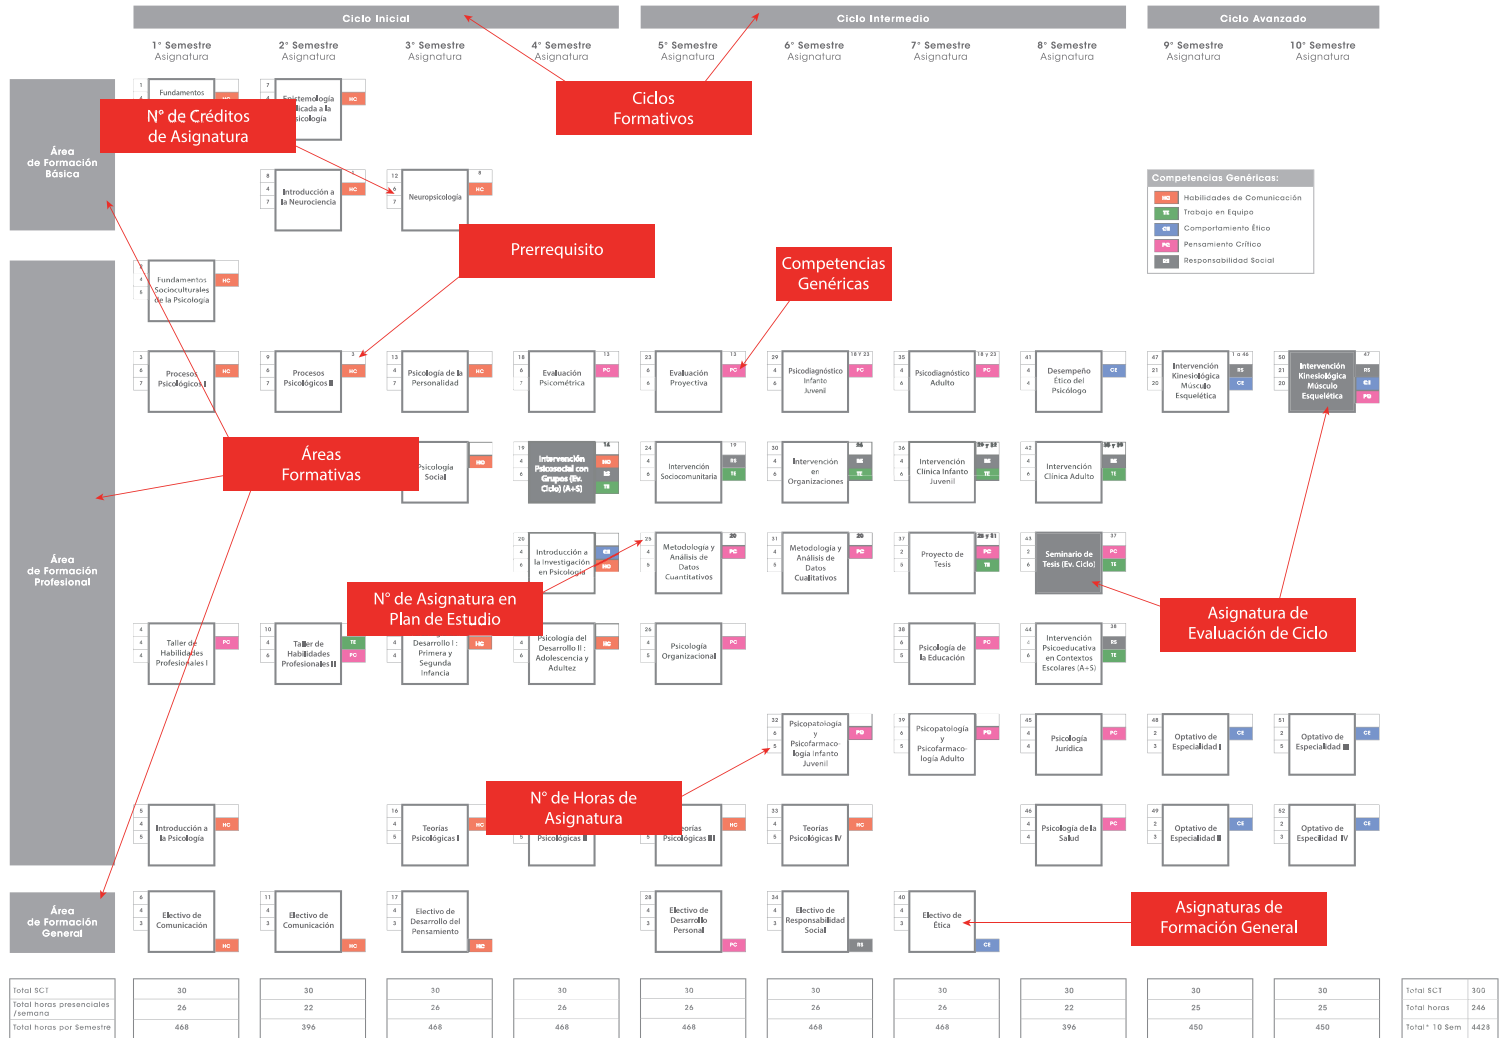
Ciclo Inicial

Ciclo Intermedio

Ciclo Avanzado

1° Semestre Asignatura

2° Semestre Asignatura

3° Semestre Asignatura

4° Semestre Asignatura

5° Semestre Asignatura

6° Semestre Asignatura

7° Semestre Asignatura

8° Semestre Asignatura

9° Semestre Asignatura

10° Semestre Asignatura

Ciclos Formativos

N° de Créditos de Asignatura

Área de Formación Básica

Fundamentos

Epistemología aplicada a la Psicología

Introducción a la Neurociencia

Neuropsicología

Prerrequisito

Competencias Genéricas

Competencias Genéricas:
HC Habilidades de Comunicación
TE Trabajo en Equipo
CE Comportamiento Ético
PC Pensamiento Crítico
RS Responsabilidad Social

Fundamentos Socioculturales de la Psicología

Procesos Psicológicos I

Procesos Psicológicos II

Psicología de la Personalidad

Evaluación Psicométrica

Evaluación Proyectiva

Psicodiagnóstico Infanto Juvenil

Psicodiagnóstico Adulto

Desempeño Ético del Psicólogo

Intervención Kinesiológica Músculo Esquelética

Intervención Kinesiológica Músculo Esquelética

Áreas Formativas

Psicología Social

Intervención Psicosocial con Grupos (Ev. Ciclo) (A+S)

Intervención Sociocomunitaria

Intervención en Organizaciones

Intervención Clínica Infanto Juvenil

Intervención Clínica Adulto

Área de Formación Profesional

Introducción a la Investigación en Psicología

Metodología y Análisis de Datos Cuantitativos

Metodología y Análisis de Datos Cualitativos

Proyecto de Tesis

Seminario de Tesis (Ev. Ciclo)

N° de Asignatura en Plan de Estudio

Asignatura de Evaluación de Ciclo

Taller de Habilidades Profesionales I

Taller de Habilidades Profesionales II

Desarrollo I : Primera y Segunda Infancia

Psicología del Desarrollo II : Adolescencia y Adultez

Psicología Organizacional

Psicología de la Educación

Intervención Psicoeducativa en Contextos Escolares (A+S)

Psicopatología y Psicofarmacología Infanto Juvenil

Psicopatología y Psicofarmacología Adulto

Psicología Jurídica

Optativo de Especialidad I

Optativo de Especialidad II

N° de Horas de Asignatura

Introducción a la Psicología

Teorías Psicológicas I

Teorías Psicológicas II

Teorías Psicológicas III

Teorías Psicológicas IV

Psicología de la Salud

Optativo de Especialidad III

Optativo de Especialidad IV

Área de Formación General

Electivo de Comunicación

Electivo de Comunicación

Electivo de Desarrollo del Pensamiento

Electivo de Desarrollo Personal

Electivo de Responsabilidad Social

Electivo de Ética

Asignaturas de Formación General

| Total SCT | 30 | 30 | 30 | 30 | 30 | 30 | 30 | 30 | 30 | 30 |
|---|---|---|---|---|---|---|---|---|---|---|
| Total horas presenciales /semana | 26 | 22 | 26 | 26 | 26 | 26 | 26 | 22 | 25 | 25 |
| Total horas por Semestre | 468 | 396 | 468 | 468 | 468 | 468 | 468 | 396 | 450 | 450 |

| Total SCT | 300 |
|---|---|
| Total horas | 246 |
| Total 10 Sem | 4428 |